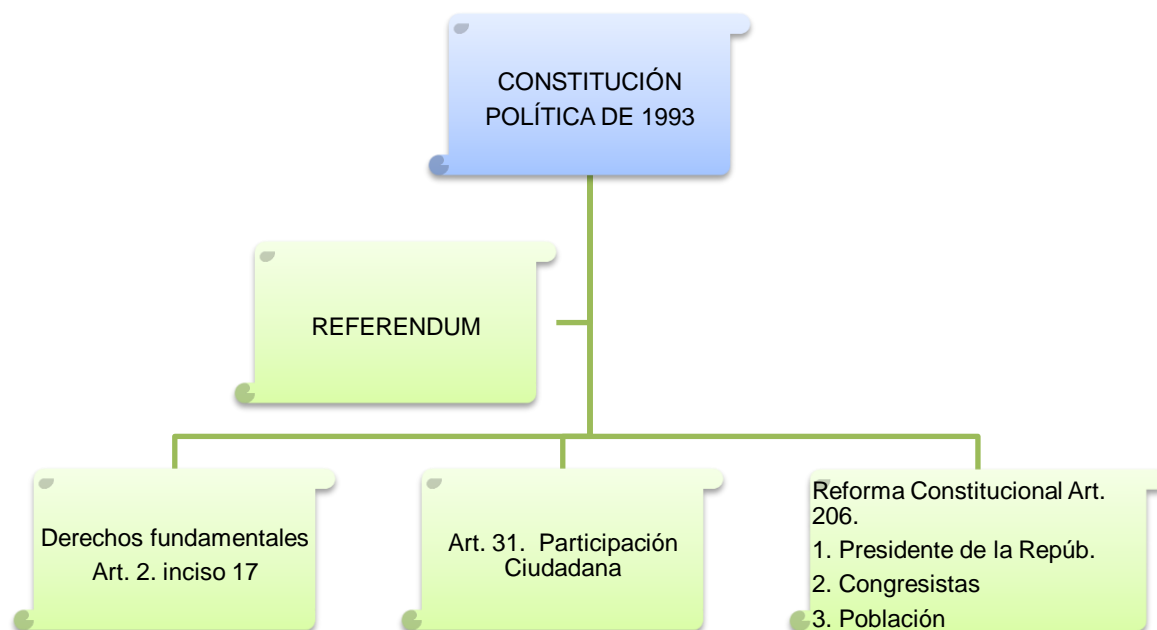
CONSTITUCIÓN POLÍTICA DE 1993

REFERENDUM

Derechos fundamentales Art. 2. inciso 17

Art. 31. Participación Ciudadana

Reforma Constitucional Art. 206.

1. Presidente de la Repúb.

2. Congresistas

3. Población